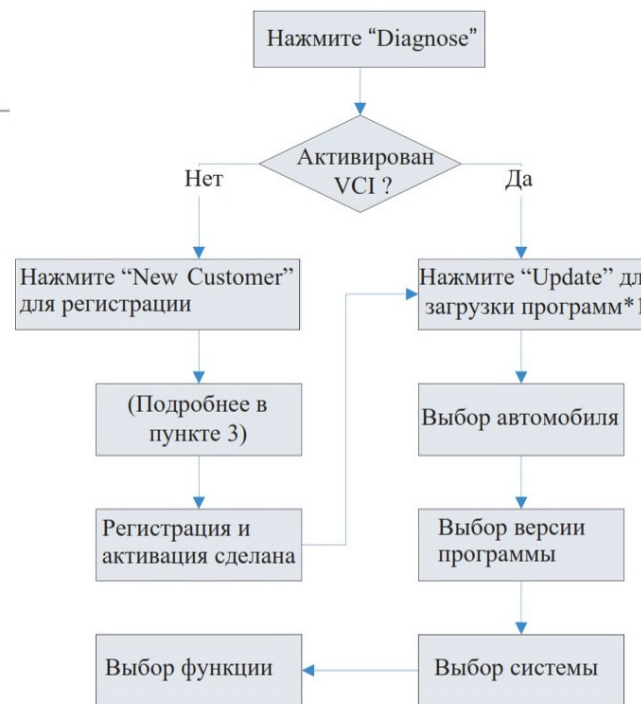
Нажмите “Diagnose”

Активирован VCI ?

Нет

Да

Нажмите “New Customer” для регистрации

Нажмите “Update” дл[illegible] загрузки программ* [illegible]

(Подробнее в пункте 3)

Выбор автомобиля

Регистрация и активация сделана

Выбор версии программы

Выбор функции

Выбор системы